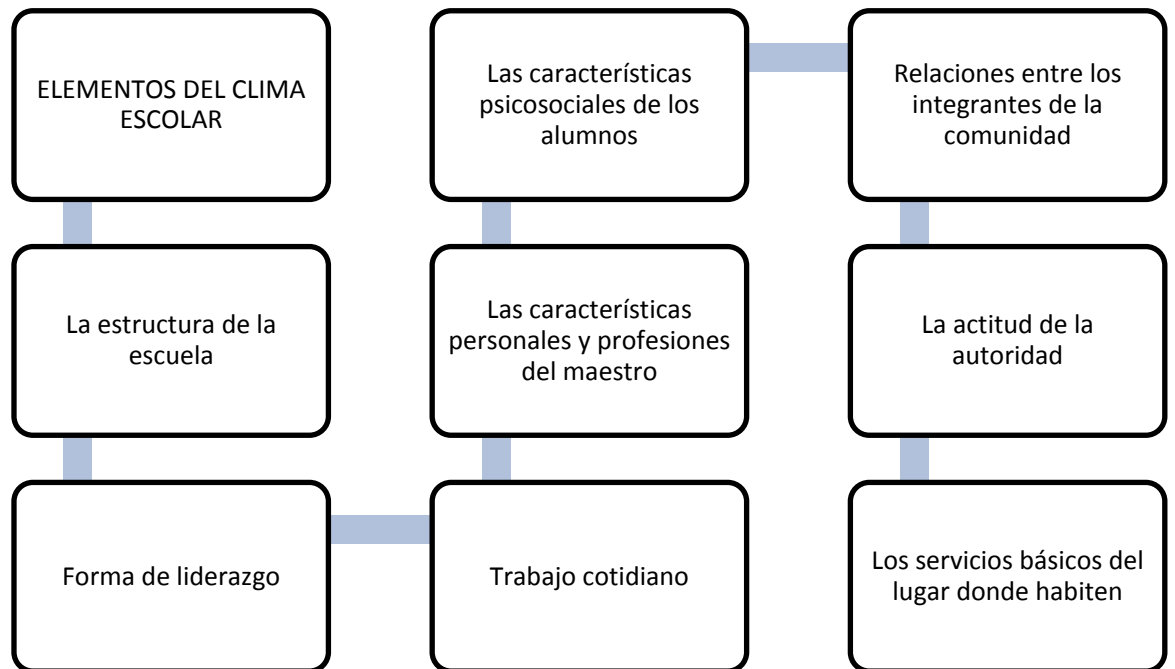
ELEMENTOS DEL CLIMA ESCOLAR

La estructura de la escuela

Forma de liderazgo

Trabajo cotidiano

Las características personales y profesiones del maestro

Las características psicosociales de los alumnos

Relaciones entre los integrantes de la comunidad

La actitud de la autoridad

Los servicios básicos del lugar donde habiten